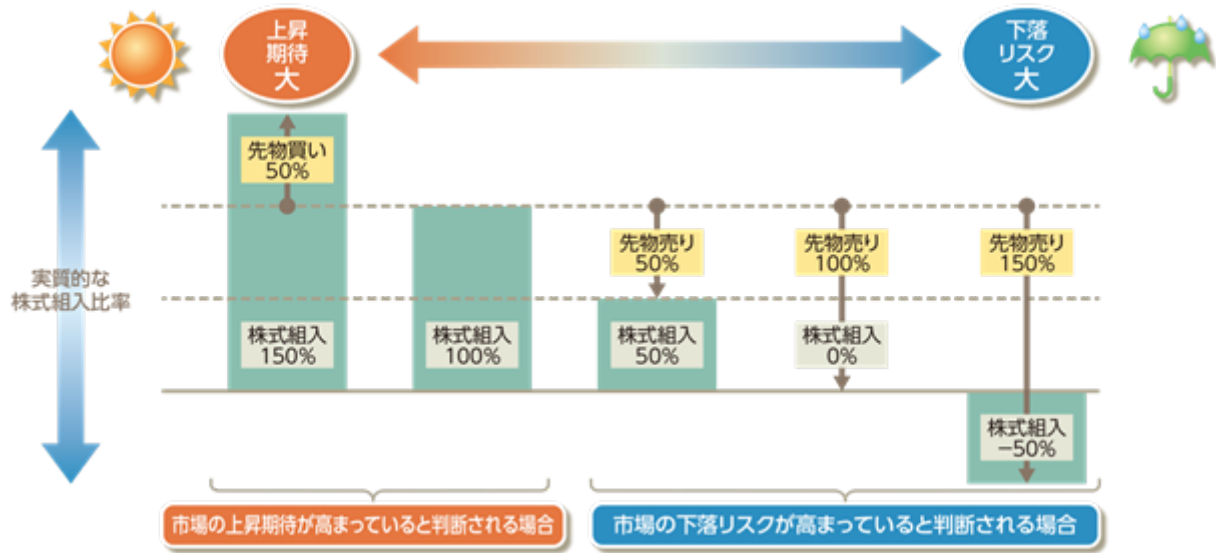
上昇期待大

下落リスク大

実質的な株式組入比率

先物買い50%

株式組入150%

株式組入100%

先物売り50%

株式組入50%

先物売り100%

株式組入0%

先物売り150%

株式組入−50%

市場の上昇期待が高まっていると判断される場合

市場の下落リスクが高まっていると判断される場合